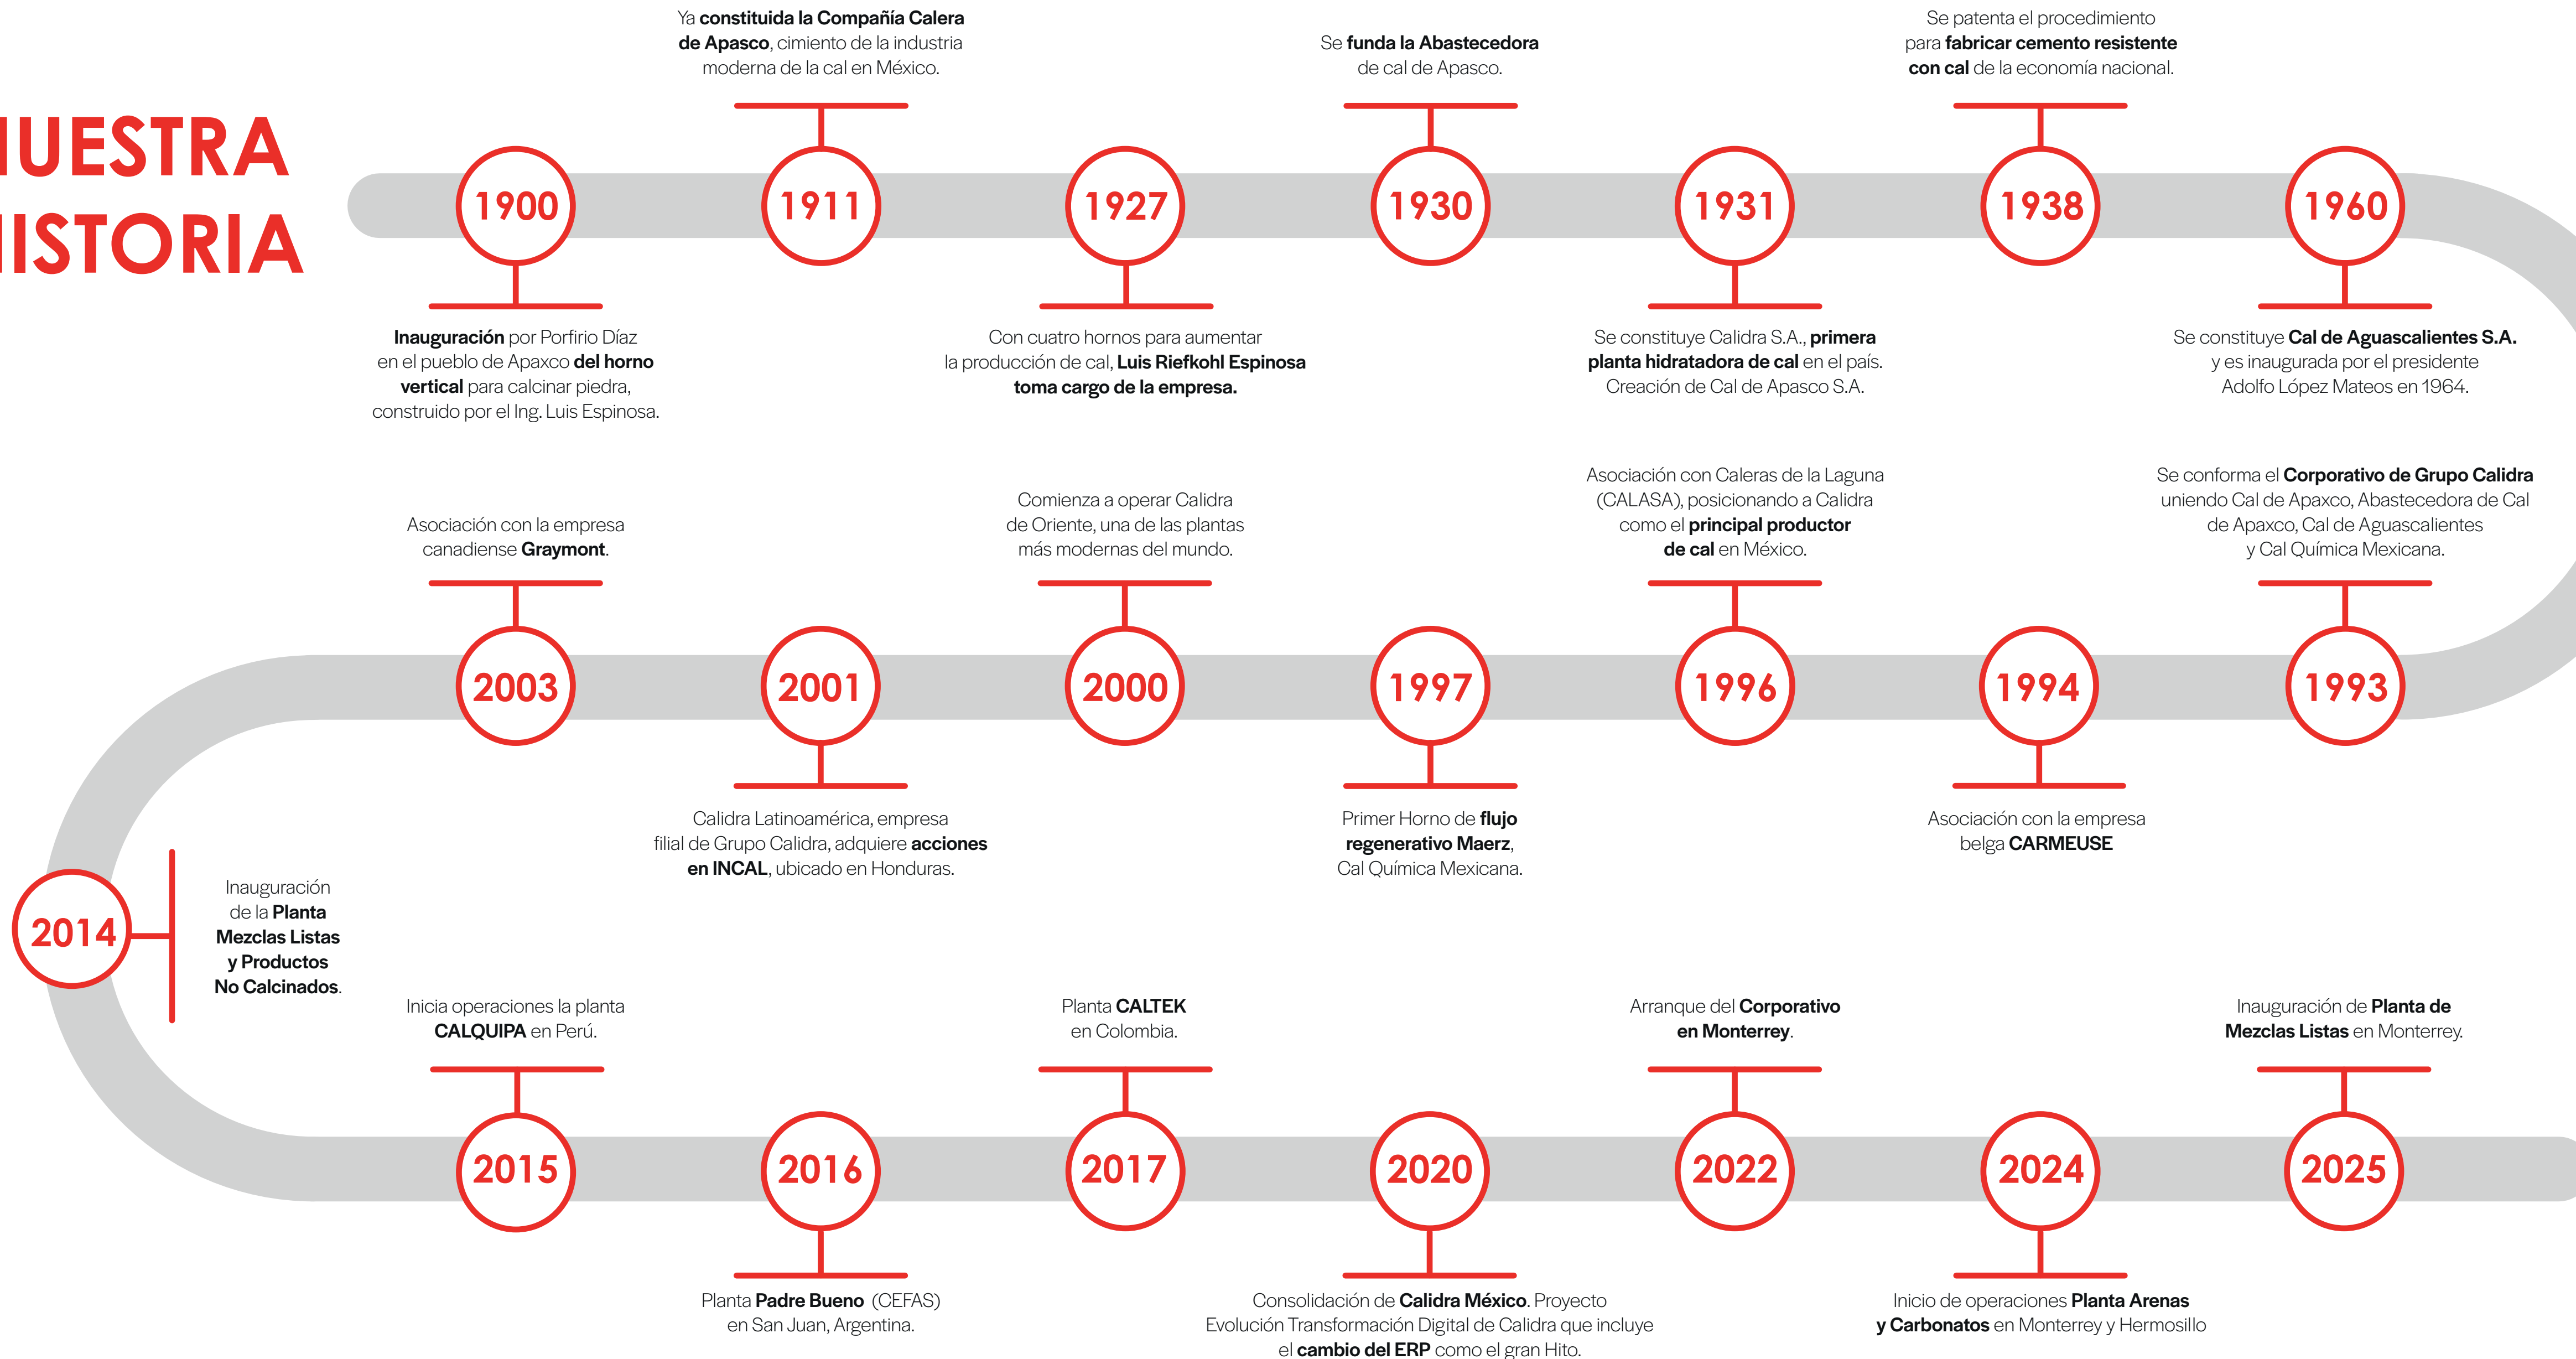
IUESTRA
IISTORIA

Ya constituida la Compañía Calera de Apasco, cimiento de la industria moderna de la cal en México.

Se funda la Abastecedora de cal de Apasco.

Se patenta el procedimiento para fabricar cemento resistente con cal de la economía nacional.

1900

1911

1927

1930

1931

1938

1960

Inauguración por Porfirio Díaz en el pueblo de Apaxco del horno vertical para calcinar piedra, construido por el Ing. Luis Espinosa.

Con cuatro hornos para aumentar la producción de cal, Luis Riefkohl Espinosa toma cargo de la empresa.

Se constituye Calidra S.A., primera planta hidratadora de cal en el país. Creación de Cal de Apasco S.A.

Se constituye Cal de Aguascalientes S.A. y es inaugurada por el presidente Adolfo López Mateos en 1964.

Asociación con la empresa canadiense Graymont.

Comienza a operar Calidra de Oriente, una de las plantas más modernas del mundo.

Asociación con Caleras de la Laguna (CALASA), posicionando a Calidra como el principal productor de cal en México.

Se conforma el Corporativo de Grupo Calidra uniendo Cal de Apaxco, Abastecedora de Cal de Apaxco, Cal de Aguascalientes y Cal Química Mexicana.

2003

2001

2000

1997

1996

1994

1993

Calidra Latinoamérica, empresa filial de Grupo Calidra, adquiere acciones en INCAL, ubicado en Honduras.

Primer Horno de flujo regenerativo Maerz, Cal Química Mexicana.

Asociación con la empresa belga CARMEUSE

2014

Inauguración de la Planta Mezclas Listas y Productos No Calcinados.

Inicia operaciones la planta CALQUIPA en Perú.

Planta CALTEK en Colombia.

Arranque del Corporativo en Monterrey.

Inauguración de Planta de Mezclas Listas en Monterrey.

2015

2016

2017

2020

2022

2024

2025

Planta Padre Bueno (CEFAS) en San Juan, Argentina.

Consolidación de Calidra México. Proyecto Evolución Transformación Digital de Calidra que incluye el cambio del ERP como el gran Hito.

Inicio de operaciones Planta Arenas y Carbonatos en Monterrey y Hermosillo